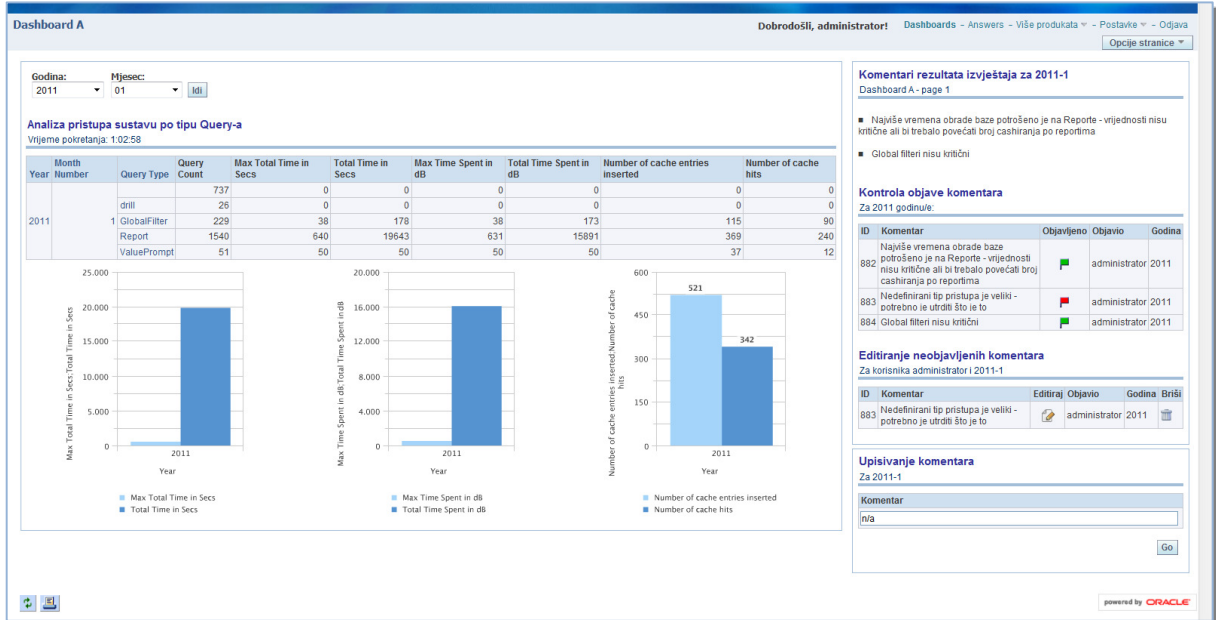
Dashboard A

Dobrodošli, administrator! Dashboards - Answers - Više produkata - Postavke - Odjava

Opcije stranice

Godina: 2011
Mjesec: 01
Idi

Analiza pristupa sustavu po tipu Query-a
Vrijeme pokretanja: 1:02:58

| Year | Month Number | Query Type | Query Count | Max Total Time in Secs | Total Time in Secs | Max Time Spent in dB | Total Time Spent in dB | Number of cache entries inserted | Number of cache hits |
|---|---|---|---|---|---|---|---|---|---|
| 2011 | 1 | | 737 | 0 | 0 | 0 | 0 | 0 | 0 |
| | | drill | 26 | 0 | 0 | 0 | 0 | 0 | 0 |
| | | GlobalFilter | 229 | 38 | 178 | 38 | 173 | 115 | 90 |
| | | Report | 1540 | 640 | 19643 | 631 | 15891 | 369 | 240 |
| | | ValuePrompt | 51 | 50 | 50 | 50 | 50 | 37 | 12 |

25.000
20.000
15.000
10.000
5.000
0
Max Total Time in Secs,Total Time in Secs
2011
Year
Max Total Time in Secs
Total Time in Secs

20.000
16.000
12.000
8.000
4.000
0
Max Time Spent in dB,Total Time Spent in dB
2011
Year
Max Time Spent in dB
Total Time Spent in dB

600
450
300
150
0
521
342
Number of cache entries inserted,Number of cache hits
2011
Year
Number of cache entries inserted
Number of cache hits

Komentari rezultata izvještaja za 2011-1
Dashboard A - page 1

Najviše vremena obrade potrošeno je na Reporte - vrijednosti nisu kritične ali bi trebalo povećati broj cashiranja po reportima

Global filteri nisu kritični

Kontrola objave komentara
Za 2011 godinu/e:

| ID | Komentar | Objavljeno | Objavio | Godina |
|---|---|---|---|---|
| 882 | Najviše vremena obrade baze potrošeno je na Reporte - vrijednosti nisu kritične ali bi trebalo povećati broj cashiranja po reportima | | administrator | 2011 |
| 883 | Nedefinirani tip pristupa je veliki - potrebno je utrditi što je to | | administrator | 2011 |
| 884 | Global filteri nisu kritični | | administrator | 2011 |

Editiranje neobjavljenih komentara
Za korisnika administrator i 2011-1

| ID | Komentar | Editiraj | Objavio | Godina | Briši |
|---|---|---|---|---|---|
| 883 | Nedefinirani tip pristupa je veliki - potrebno je utrditi što je to | | administrator | 2011 | |

Upisivanje komentara
Za 2011-1
Komentar
n/a
Go

powered by ORACLE